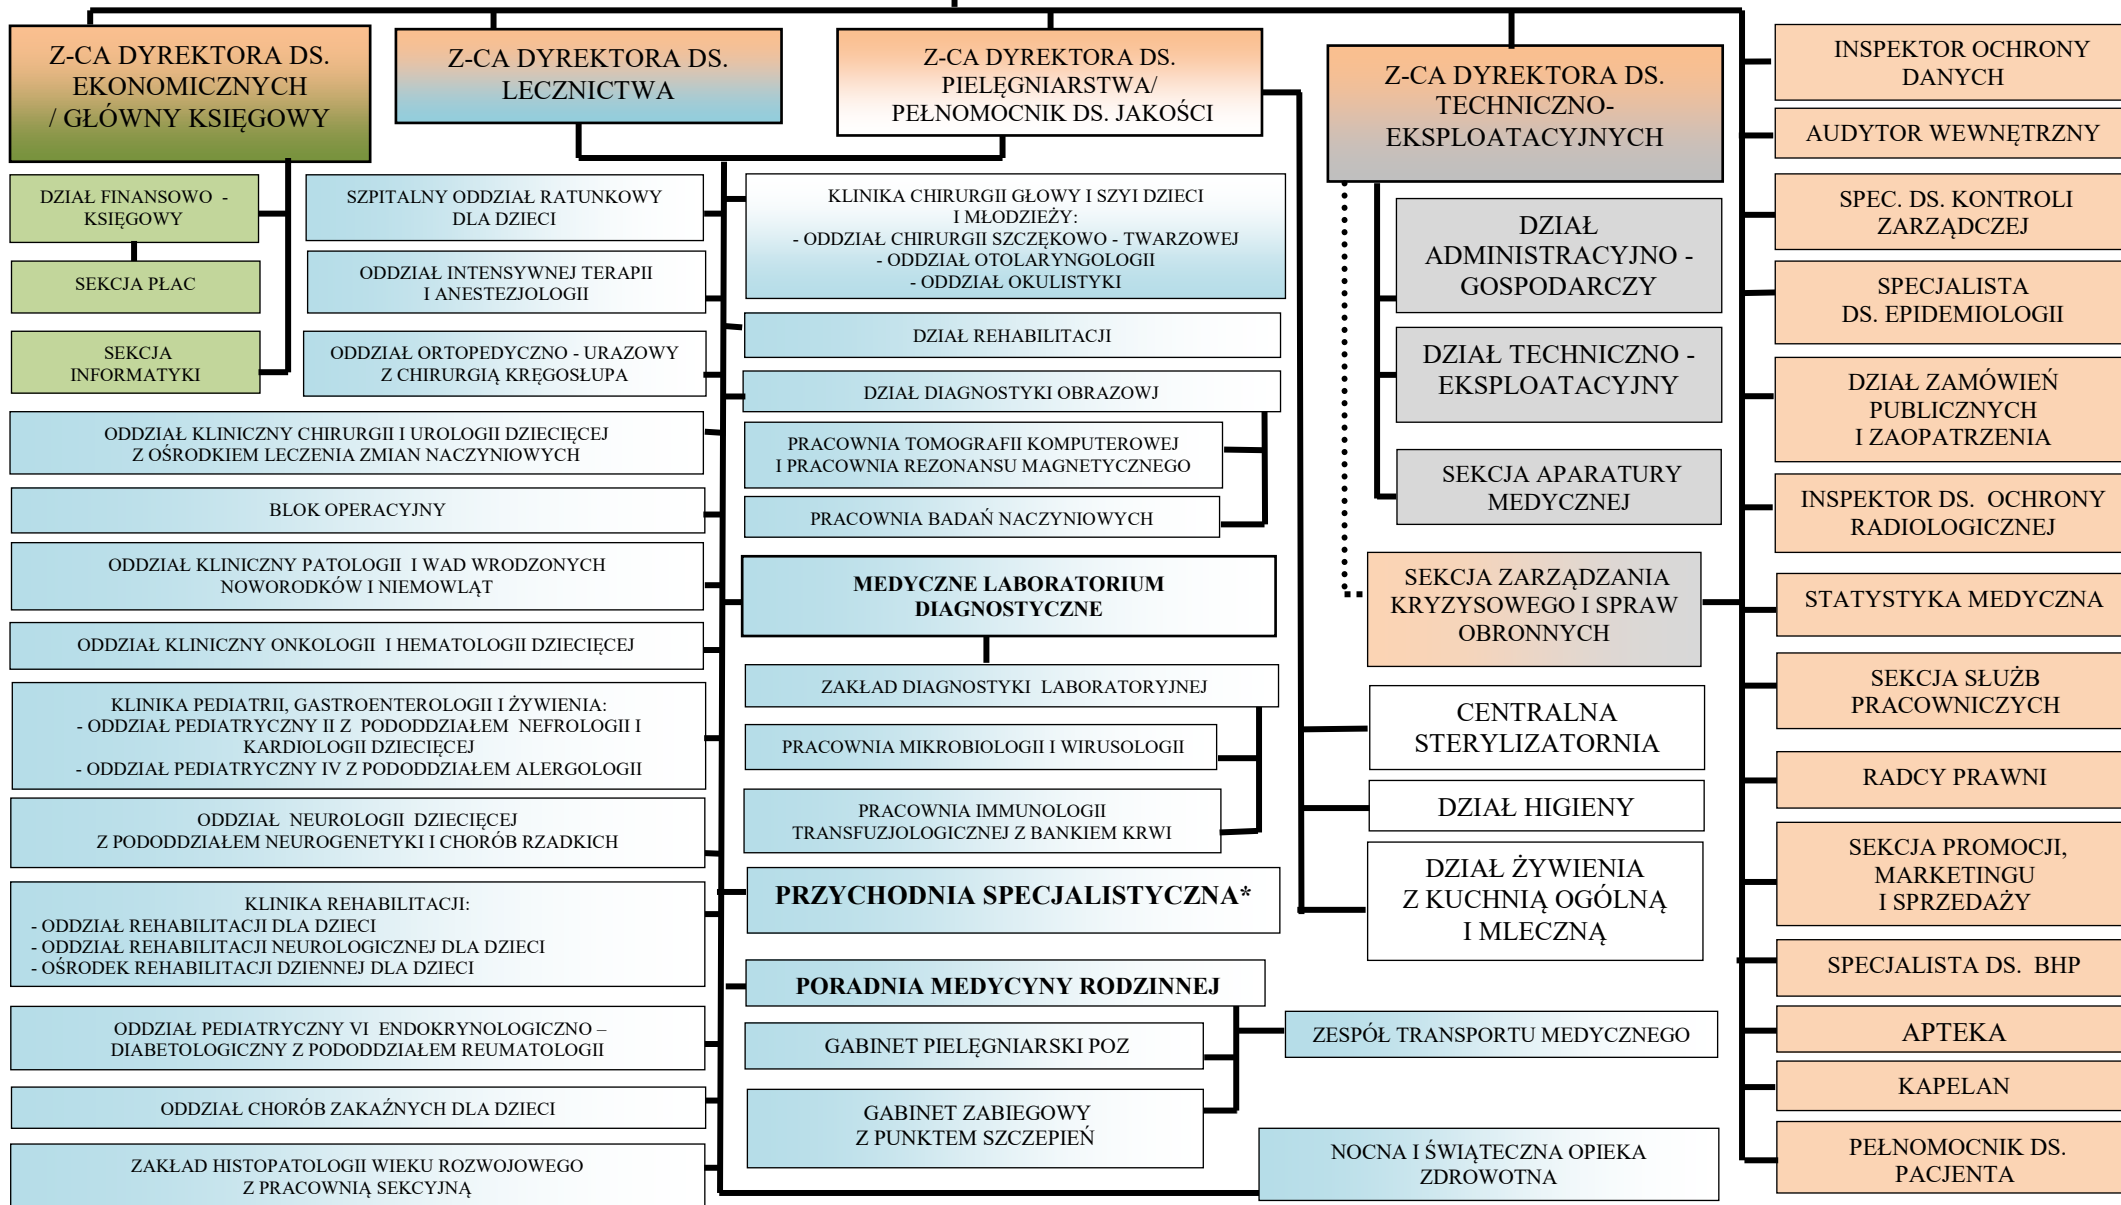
Z-CA DYREKTORA DS. EKONOMICZNYCH / GŁÓWNY KSIĘGOWY

Z-CA DYREKTORA DS. LECZNICTWA

Z-CA DYREKTORA DS. PIELĘGNIARSTWA/ PEŁNOMOCNIK DS. JAKOŚCI

Z-CA DYREKTORA DS. TECHNICZNO-EKSPLOATACYJNYCH

INSPEKTOR OCHRONY DANYCH

AUDYTOR WEWNĘTRZNY

DZIAŁ FINANSOWO - KSIĘGOWY

SEKCJA PŁAC

SEKCJA INFORMATYKI

SZPITALNY ODDZIAŁ RATUNKOWY DLA DZIECI

ODDZIAŁ INTENSYWNEJ TERAPII I ANESTEZJOLOGII

ODDZIAŁ ORTOPEDYCZNO - URAZOWY Z CHIRURGIĄ KRĘGOSŁUPA

KLINIKA CHIRURGII GŁOWY I SZYI DZIECI I MŁODZIEŻY:
- ODDZIAŁ CHIRURGII SZCZĘKOWO - TWARZOWEJ
- ODDZIAŁ OTOLARYNGOLOGII
- ODDZIAŁ OKULISTYKI

DZIAŁ REHABILITACJI

DZIAŁ DIAGNOSTYKI OBRAZOWJ

PRACOWNIA TOMOGRAFII KOMPUTEROWEJ I PRACOWNIA REZONANSU MAGNETYCZNEGO

PRACOWNIA BADAŃ NACZYNIOWYCH

DZIAŁ ADMINISTRACYJNO - GOSPODARCZY

DZIAŁ TECHNICZNO - EKSPLOATACYJNY

SEKCJA APARATURY MEDYCZNEJ

SPEC. DS. KONTROLI ZARZĄDCZEJ

SPECJALISTA DS. EPIDEMIOLOGII

DZIAŁ ZAMÓWIEŃ PUBLICZNYCH I ZAOPATRZENIA

INSPEKTOR DS. OCHRONY RADIOLOGICZNEJ

ODDZIAŁ KLINICZNY CHIRURGII I UROLOGII DZIECIĘCEJ Z OŚRODKIEM LECZENIA ZMIAN NACZYNIOWYCH

BLOK OPERACYJNY

ODDZIAŁ KLINICZNY PATOLOGII I WAD WRODZONYCH NOWORODKÓW I NIEMOWLĄT

ODDZIAŁ KLINICZNY ONKOLOGII I HEMATOLOGII DZIECIĘCEJ

MEDYCZNE LABORATORIUM DIAGNOSTYCZNE

SEKCJA ZARZĄDZANIA KRYZYSOWEGO I SPRAW OBRONNYCH

STATYSTYKA MEDYCZNA

ZAKŁAD DIAGNOSTYKI LABORATORYJNEJ

PRACOWNIA MIKROBIOLOGII I WIRUSOLOGII

PRACOWNIA IMMUNOLOGII TRANSFUZJOLOGICZNEJ Z BANKIEM KRWI

KLINIKA PEDIATRII, GASTROENTEROLOGII I ŻYWIENIA:
- ODDZIAŁ PEDIATRYCZNY II Z PODODDZIAŁEM NEFROLOGII I KARDIOLOGII DZIECIĘCEJ
- ODDZIAŁ PEDIATRYCZNY IV Z PODODDZIAŁEM ALERGOLOGII

ODDZIAŁ NEUROLOGII DZIECIĘCEJ Z PODODDZIAŁEM NEUROGENETYKI I CHORÓB RZADKICH

CENTRALNA STERYLIZATORNIA

SEKCJA SŁUŻB PRACOWNICZYCH

DZIAŁ HIGIENY

RADCY PRAWNI

DZIAŁ ŻYWIENIA Z KUCHNIĄ OGÓLNĄ I MLECZNĄ

SEKCJA PROMOCJI, MARKETINGU I SPRZEDAŻY

KLINIKA REHABILITACJI:
- ODDZIAŁ REHABILITACJI DLA DZIECI
- ODDZIAŁ REHABILITACJI NEUROLOGICZNEJ DLA DZIECI
- OŚRODEK REHABILITACJI DZIENNEJ DLA DZIECI

PRZYCHODNIA SPECJALISTYCZNA*

PORADNIA MEDYCYNY RODZINNEJ

SPECJALISTA DS. BHP

ODDZIAŁ PEDIATRYCZNY VI ENDOKRYNOLOGICZNO – DIABETOLOGICZNY Z PODODDZIAŁEM REUMATOLOGII

GABINET PIELĘGNIARSKI POZ

ZESPÓŁ TRANSPORTU MEDYCZNEGO

APTEKA

KAPELAN

ODDZIAŁ CHORÓB ZAKAŹNYCH DLA DZIECI

GABINET ZABIEGOWY Z PUNKTEM SZCZEPIEŃ

NOCNA I ŚWIĄTECZNA OPIEKA ZDROWOTNA

PEŁNOMOCNIK DS. PACJENTA

ZAKŁAD HISTOPATOLOGII WIEKU ROZWOJOWEGO Z PRACOWNIĄ SEKCYJNĄ